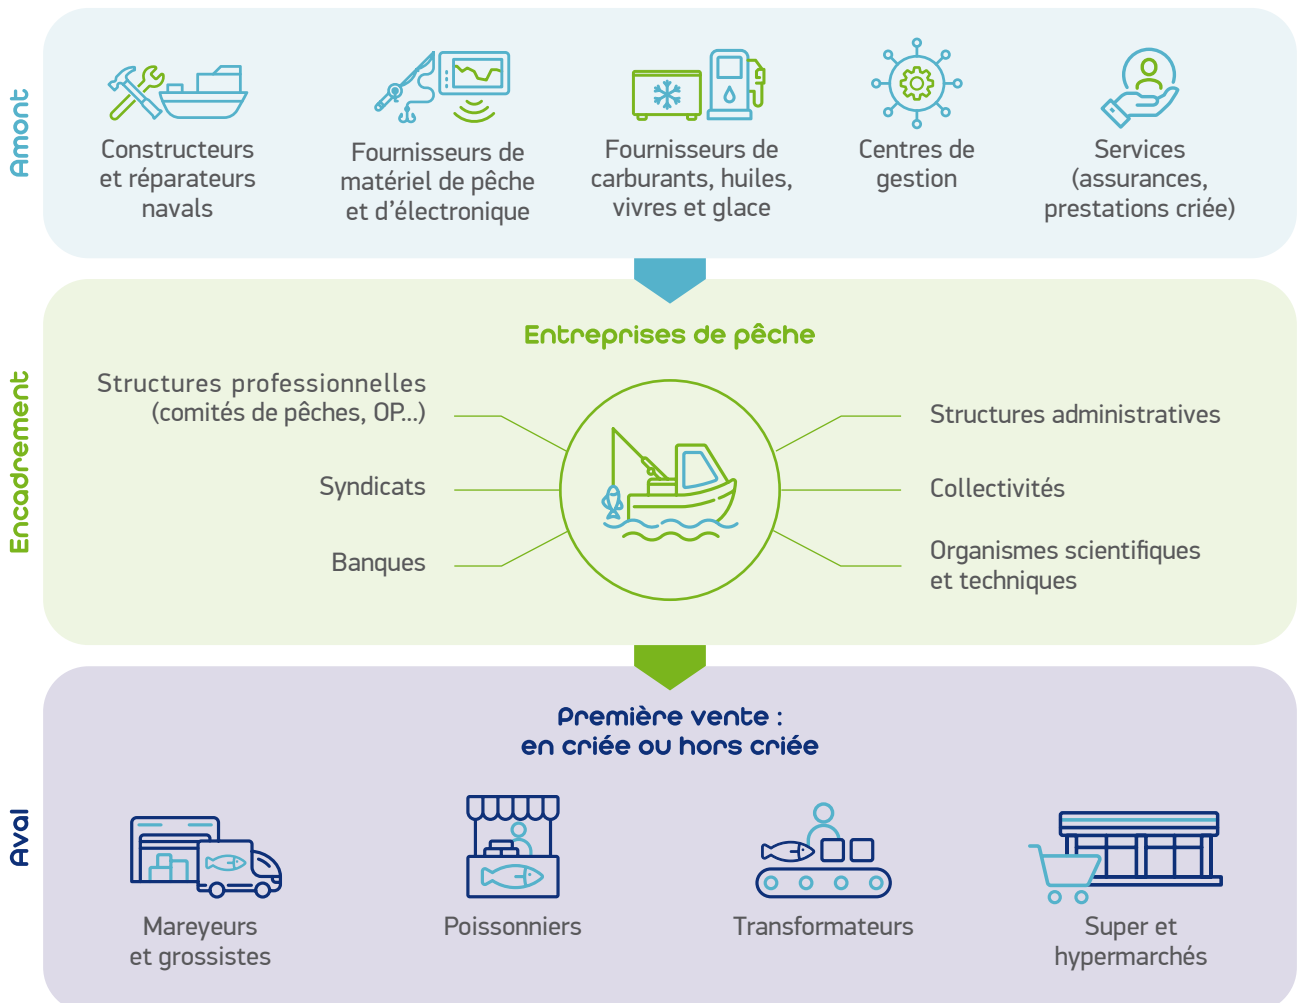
Amont

Constructeurs et réparateurs navals

Fournisseurs de matériel de pêche et d'électronique

Fournisseurs de carburants, huiles, vivres et glace

Centres de gestion

Services (assurances, prestations criée)

Encadrement

Entreprises de pêche

Structures professionnelles (comités de pêches, OP...)

Syndicats

Banques

Structures administratives

Collectivités

Organismes scientifiques et techniques

Aval

Première vente : en criée ou hors criée

Mareyeurs et grossistes

Poissonniers

Transformateurs

Super et hypermarchés